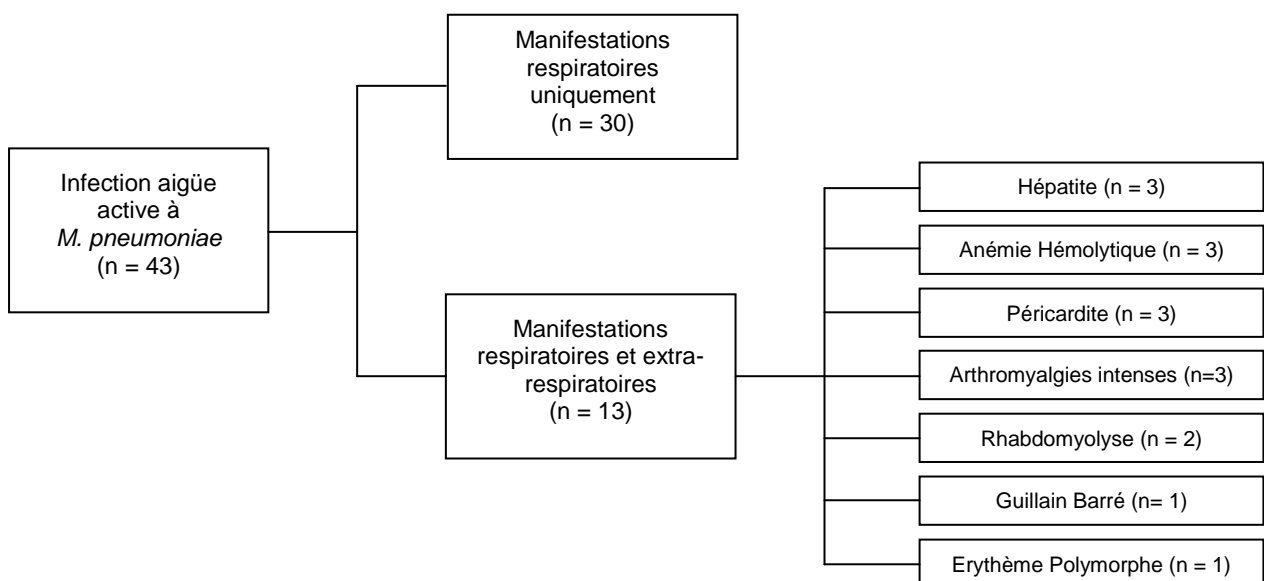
Infection aigüe active à *M. pneumoniae* (n = 43)

Manifestations respiratoires uniquement (n = 30)

Manifestations respiratoires et extra-respiratoires (n = 13)

Hépatite (n = 3)

Anémie Hémolytique (n = 3)

Péricardite (n = 3)

Arthromyalgies intenses (n=3)

Rhabdomyolyse (n = 2)

Guillain Barré (n= 1)

Erythème Polymorphe (n = 1)